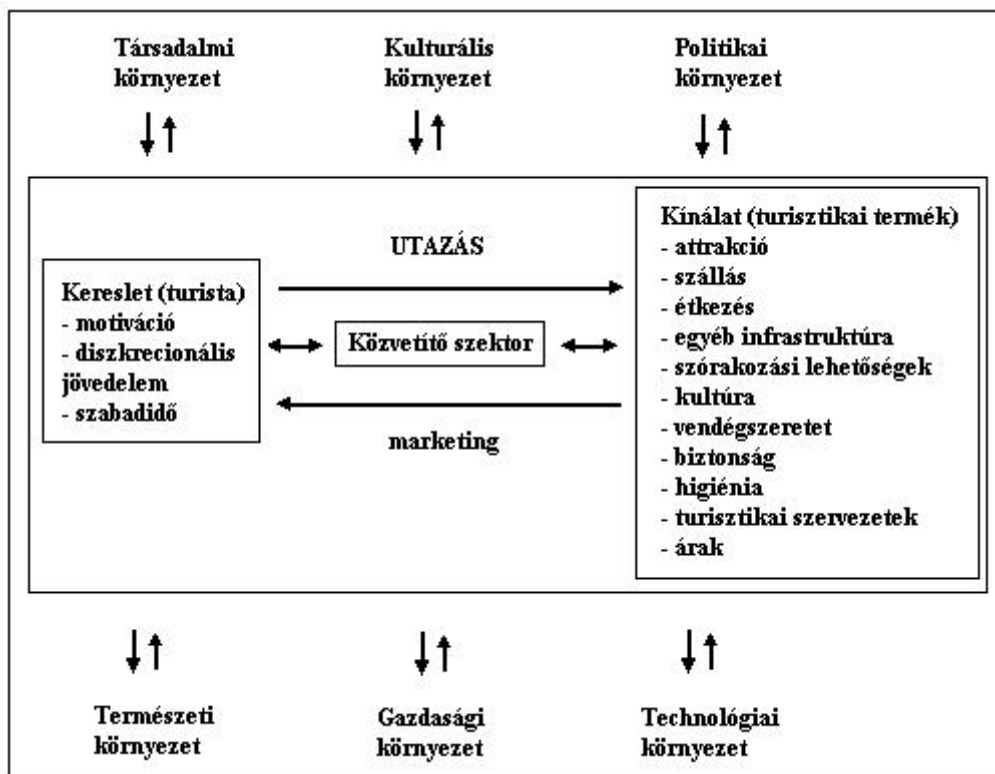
Társadalmi környezet

Kulturális környezet

Politikai környezet

UTAZÁS

Kereslet (turista)
- motiváció
- diszkrecionális jövedelem
- szabadidő

Közvetítő szektor

marketing

Kínálat (turisztikai termék)
- attrakció
- szállás
- étkezés
- egyéb infrastruktúra
- szórakozási lehetőségek
- kultúra
- vendégszeretet
- biztonság
- higiénia
- turisztikai szervezetek
- árak

Természeti környezet

Gazdasági környezet

Technológiai környezet